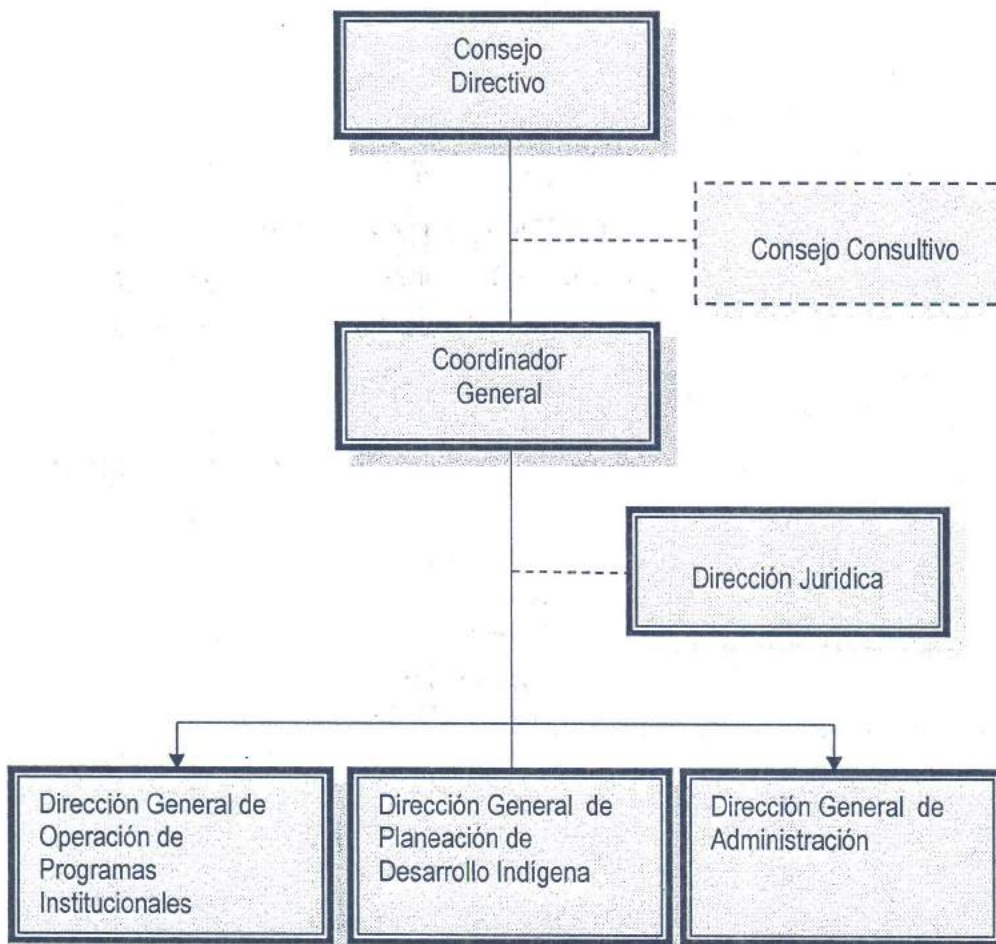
Consejo Directivo

Consejo Consultivo

Coordinador General

Dirección Jurídica

Dirección General de Operación de Programas Institucionales

Dirección General de Planeación de Desarrollo Indígena

Dirección General de Administración